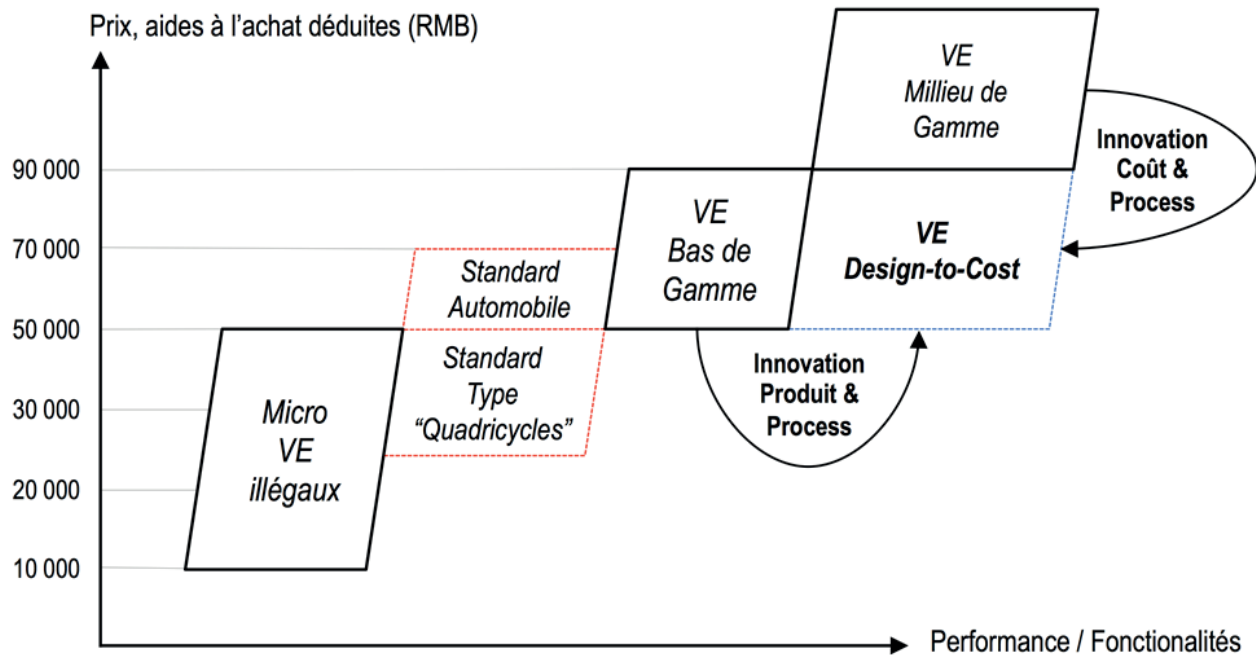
Prix, aides à l'achat déduites (RMB)

90 000

70 000

50 000

30 000

20 000

10 000

VE Millieu de Gamme

Innovation Coût & Process

VE Bas de Gamme

VE Design-to-Cost

Standard Automobile

Standard Type "Quadricycles"

Innovation Produit & Process

Micro VE illégaux

Performance / Fonctionalités